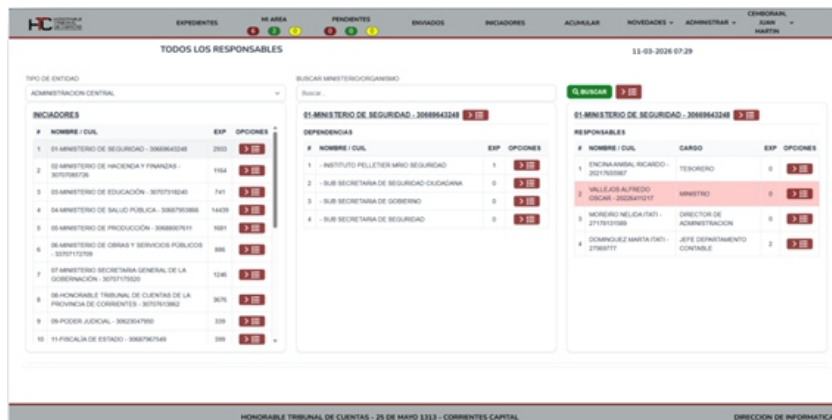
HTC HONORABLE TRIBUNAL DE CUENTAS

EXPEDIENTES | MI AREA 0 0 0 | PENDIENTES 0 0 0 | ENVIADOS | INICIADORES | ACUMULAR | NOVEDADES | ADMINISTRAR | CEMBORAIN, JUAN MARTIN

TODOS LOS RESPONSABLES

11-03-2026 07:29

TIPO DE ENTIDAD

ADMINISTRACION CENTRAL

BUSCAR MINISTERIO/ORGANISMO

Buscar...

BUSCAR

INICIADORES

| # | NOMBRE / CUIL | EXP | OPCIONES |
|---|---|---|---|
| 1 | 01-MINISTERIO DE SEGURIDAD - 30669643248 | 2933 | |
| 2 | 02-MINISTERIO DE HACIENDA Y FINANZAS - 30707065726 | 1164 | |
| 3 | 03-MINISTERIO DE EDUCACIÓN - 30707318240 | 741 | |
| 4 | 04-MINISTERIO DE SALUD PÚBLICA - 30687953866 | 14439 | |
| 5 | 05-MINISTERIO DE PRODUCCIÓN - 30689007511 | 1681 | |
| 6 | 06-MINISTERIO DE OBRAS Y SERVICIOS PÚBLICOS - 30707172709 | 886 | |
| 7 | 07-MINISTERIO SECRETARIA GENERAL DE LA GOBERNACIÓN - 30707175520 | 1246 | |
| 8 | 08-HONORABLE TRIBUNAL DE CUENTAS DE LA PROVINCIA DE CORRIENTES - 30707613862 | 3676 | |
| 9 | 09-PODER JUDICIAL - 30623047950 | 339 | |
| 10 | 11-FISCALÍA DE ESTADO - 30687967545 | 399 | |

01-MINISTERIO DE SEGURIDAD - 30669643248

DEPENDENCIAS

| # | NOMBRE / CUIL | EXP | OPCIONES |
|---|---|---|---|
| 1 | - INSTITUTO PELLETIER MIÑO SEGURIDAD | 1 | |
| 2 | - SUB SECRETARIA DE SEGURIDAD CIUDADANA | 0 | |
| 3 | - SUB SECRETARIA DE GOBIERNO | 0 | |
| 4 | - SUB SECRETARIA DE SEGURIDAD | 0 | |

01-MINISTERIO DE SEGURIDAD - 30669643248

RESPONSABLES

| # | NOMBRE / CUIL | CARGO | EXP | OPCIONES |
|---|---|---|---|---|
| 1 | ENCINA ANIBAL RICARDO - 20217655567 | TESORERO | 0 | |
| 2 | VALLEJOS ALFREDO OSCAR - 20226411217 | MINISTRO | | |
| 3 | MOREIRO NELIDA ITATI - 27178131089 | DIRECTOR DE ADMINISTRACION | 0 | |
| 4 | DOMINGUEZ MARTA ITATI - 27969777 | JEFE DEPARTAMENTO CONTABLE | 2 | |

HONORABLE TRIBUNAL DE CUENTAS - 25 DE MAYO 1313 - CORRIENTES CAPITAL

DIRECCION DE INFORMATIC